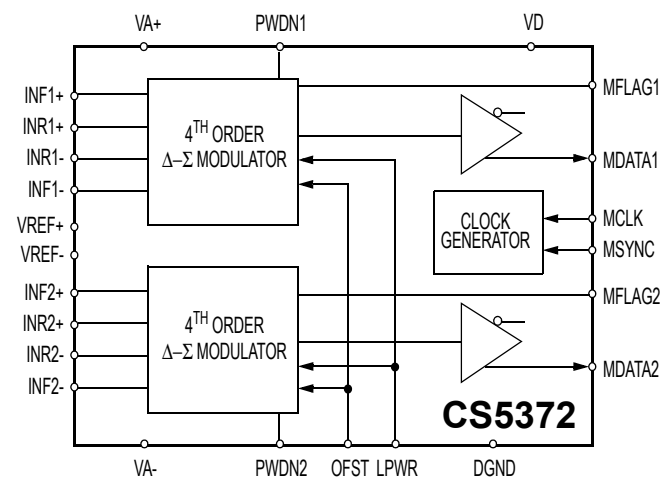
VA+
PWDN1
VD

INF1+
INR1+
INR1-
INF1-
VREF+
VREF-
INF2+
INR2+
INR2-
INF2-

$4^{TH}$ ORDER
$\Delta-\Sigma$ MODULATOR

$4^{TH}$ ORDER
$\Delta-\Sigma$ MODULATOR

CLOCK GENERATOR

MFLAG1
MDATA1
MCLK
MSYNC
MFLAG2
MDATA2

CS5372

VA-
PWDN2
OFST
LPWR
DGND